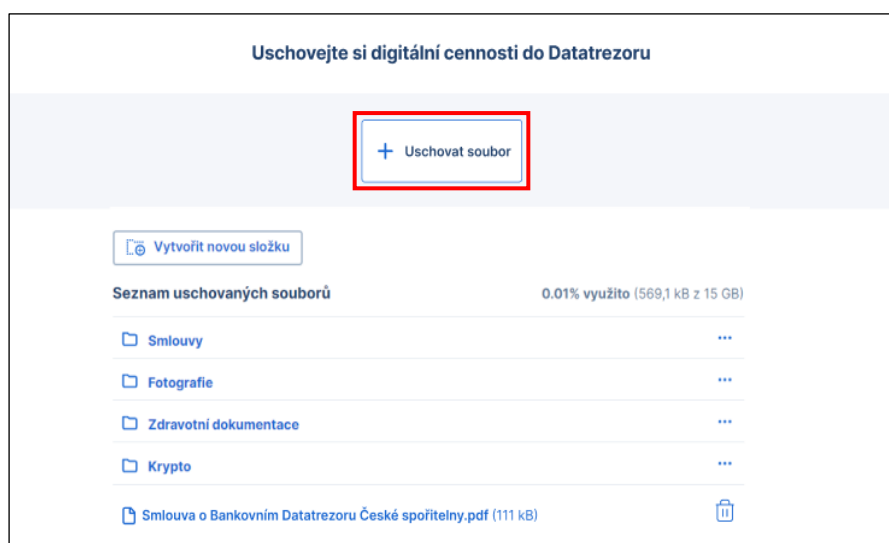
Uschovejte si digitální cennosti do Datatrezoru

+ Uschovat soubor

Vytvořit novou složku

Seznam uschovaných souborů

0.01% využito (569,1 kB z 15 GB)

Smlouvy ···

Fotografie ···

Zdravotní dokumentace ···

Krypto ···

Smlouva o Bankovním Datatrezoru České spořitelny.pdf (111 kB)